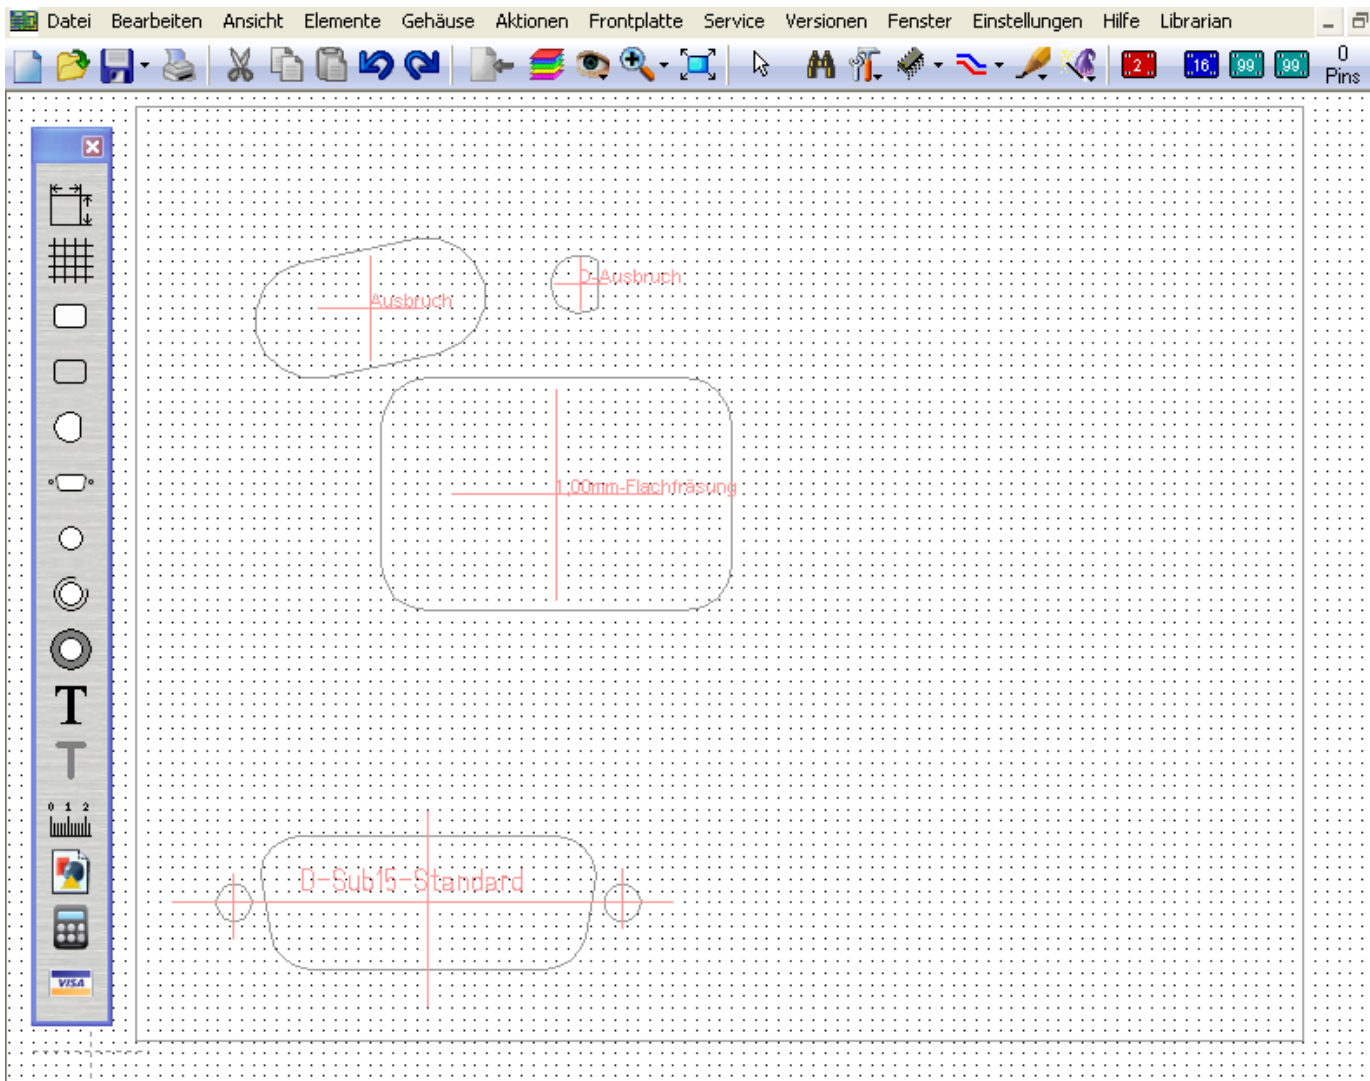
Datei Bearbeiten Ansicht Elemente Gehäuse Aktionen Frontplatte Service Versionen Fenster Einstellungen Hilfe Librarian

2 16 99 99 0 Pins

Ausbruch

D-Ausbruch

1,00mm-Flachfräsung

T

T

0 1 2

VISA

D-Sub15-Standard